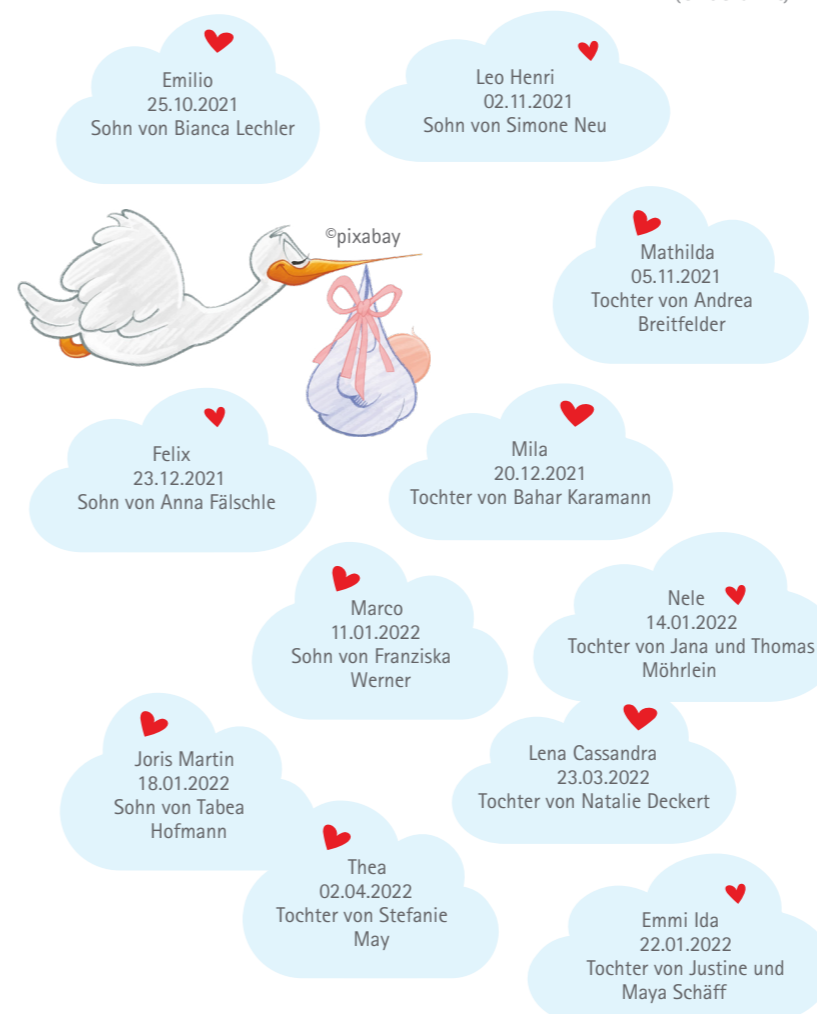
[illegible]

Emilio
25.10.2021
Sohn von Bianca Lechler

Leo Henri
02.11.2021
Sohn von Simone Neu

©pixabay

Mathilda
05.11.2021
Tochter von Andrea Breitfelder

Felix
23.12.2021
Sohn von Anna Fälschle

Mila
20.12.2021
Tochter von Bahar Karamann

Marco
11.01.2022
Sohn von Franziska Werner

Nele
14.01.2022
Tochter von Jana und Thomas Möhrlein

Joris Martin
18.01.2022
Sohn von Tabea Hofmann

Lena Cassandra
23.03.2022
Tochter von Natalie Deckert

Thea
02.04.2022
Tochter von Stefanie May

Emmi Ida
22.01.2022
Tochter von Justine und Maya Schäff